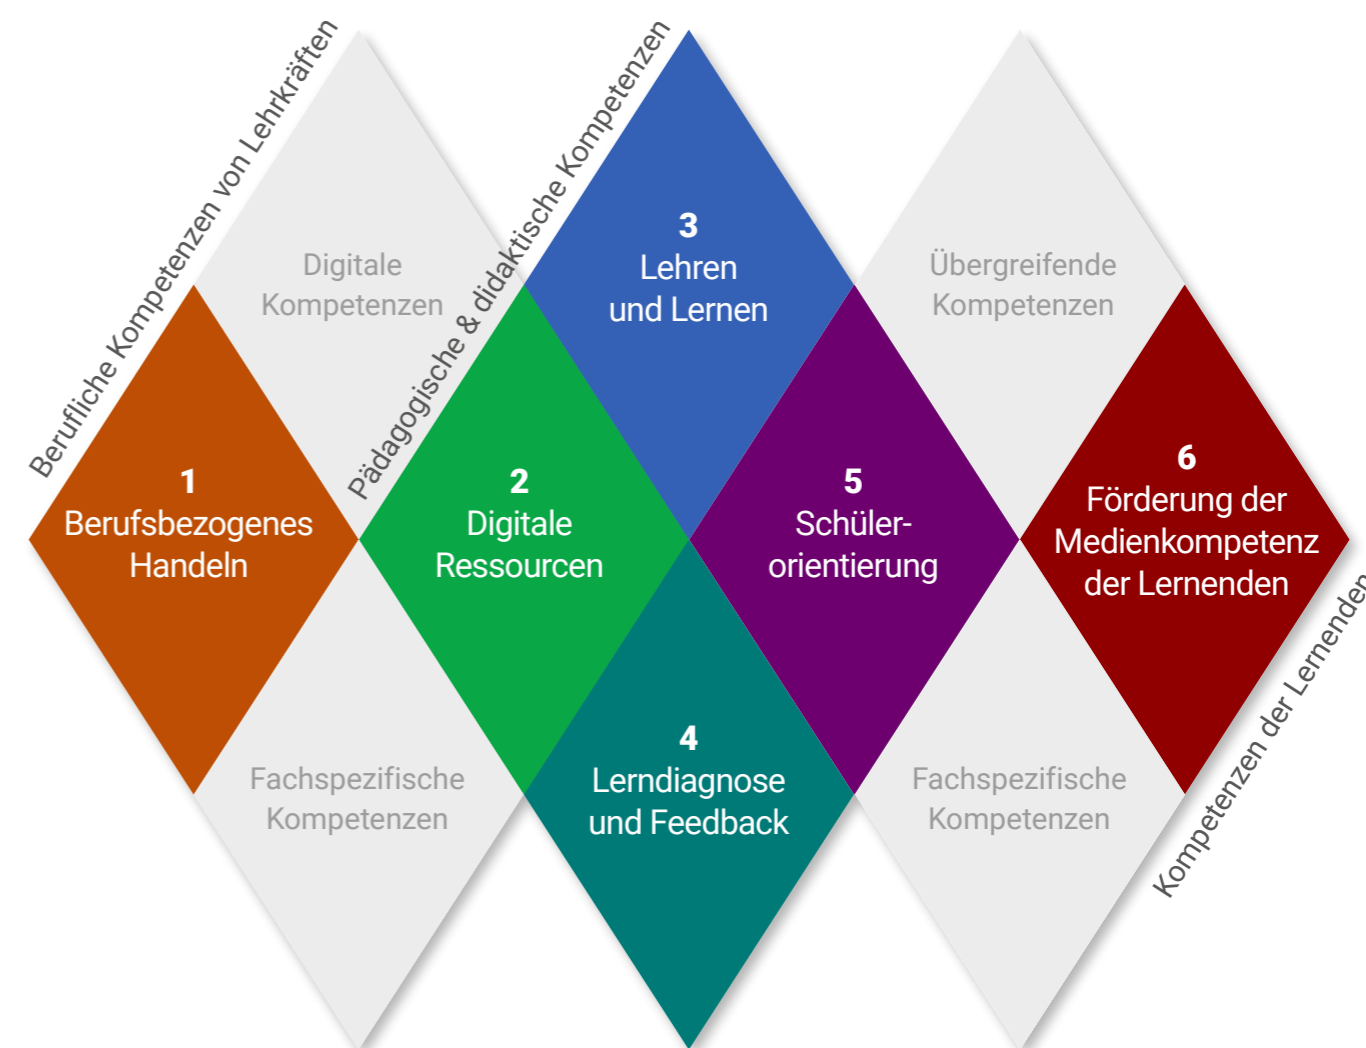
Berufliche Kompetenzen von Lehrkräften

Pädagogische & didaktische Kompetenzen

Digitale Kompetenzen

3
Lehren und Lernen

Übergreifende Kompetenzen

1
Berufsbezogenes Handeln

2
Digitale Ressourcen

5
Schülerorientierung

6
Förderung der Medienkompetenz der Lernenden

Fachspezifische Kompetenzen

4
Lerndiagnose und Feedback

Fachspezifische Kompetenzen

Kompetenzen der Lernenden